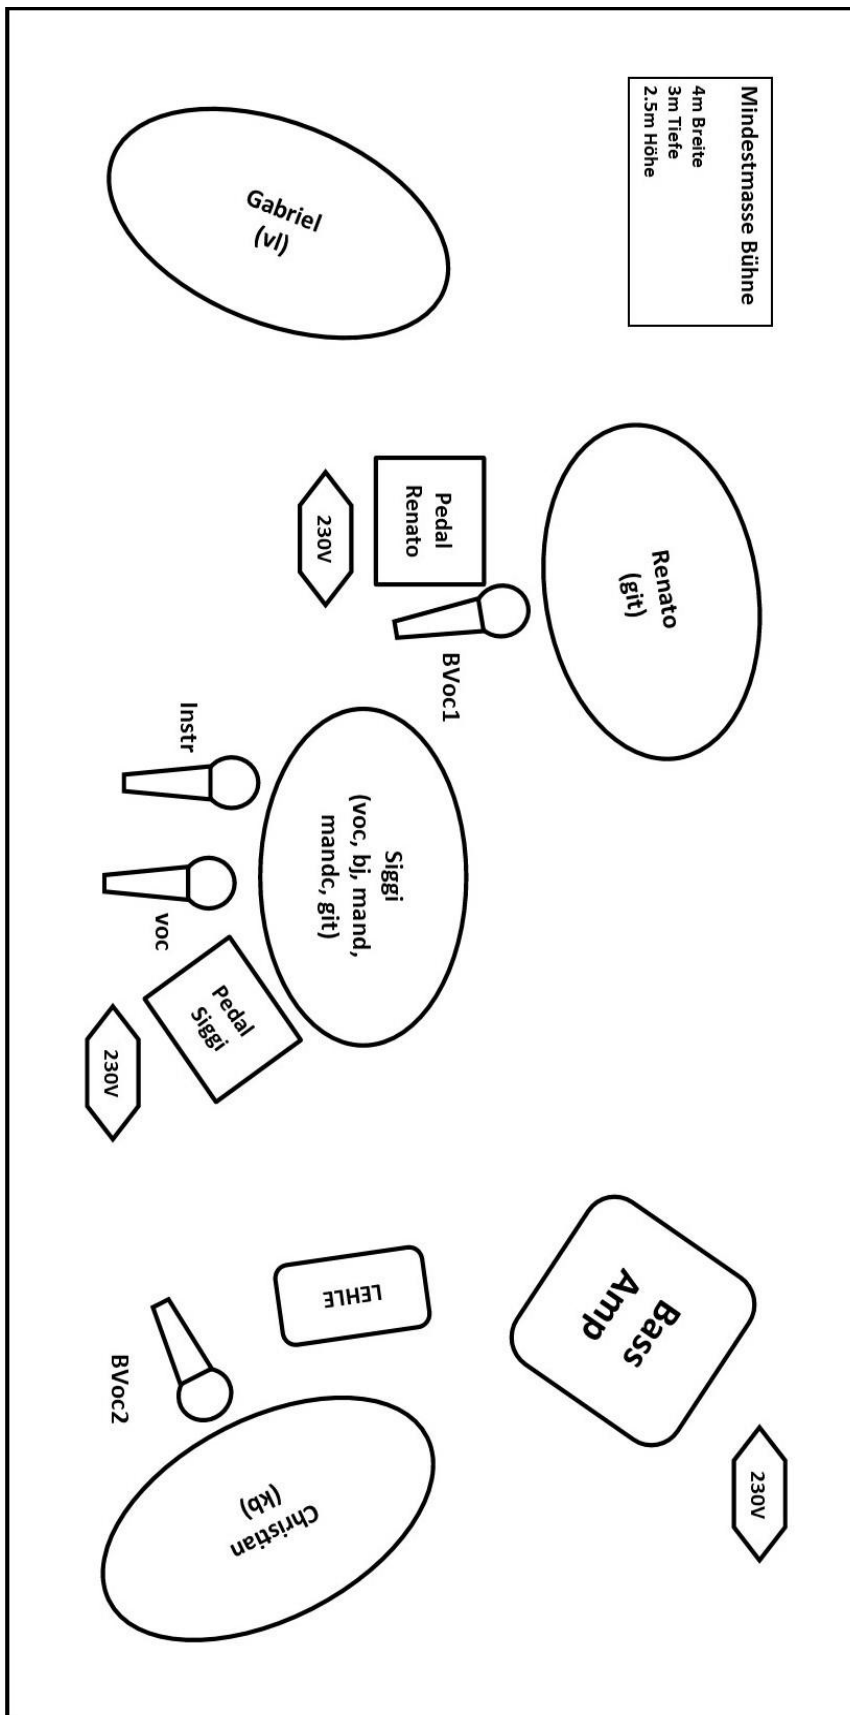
Mindestmasse Bühne
4m Breite
3m Tiefe
2.5m Höhe

Gabriel
(vl)

Renato
(git)

Pedal
Renato

230V

BVoc1

Instr

Siggi
(voc, bj, mand, mandc, git)

voc

Pedal
Siggi

230V

Bass
Amp

LEHLE

BVoc2

Christian
(kb)

230V